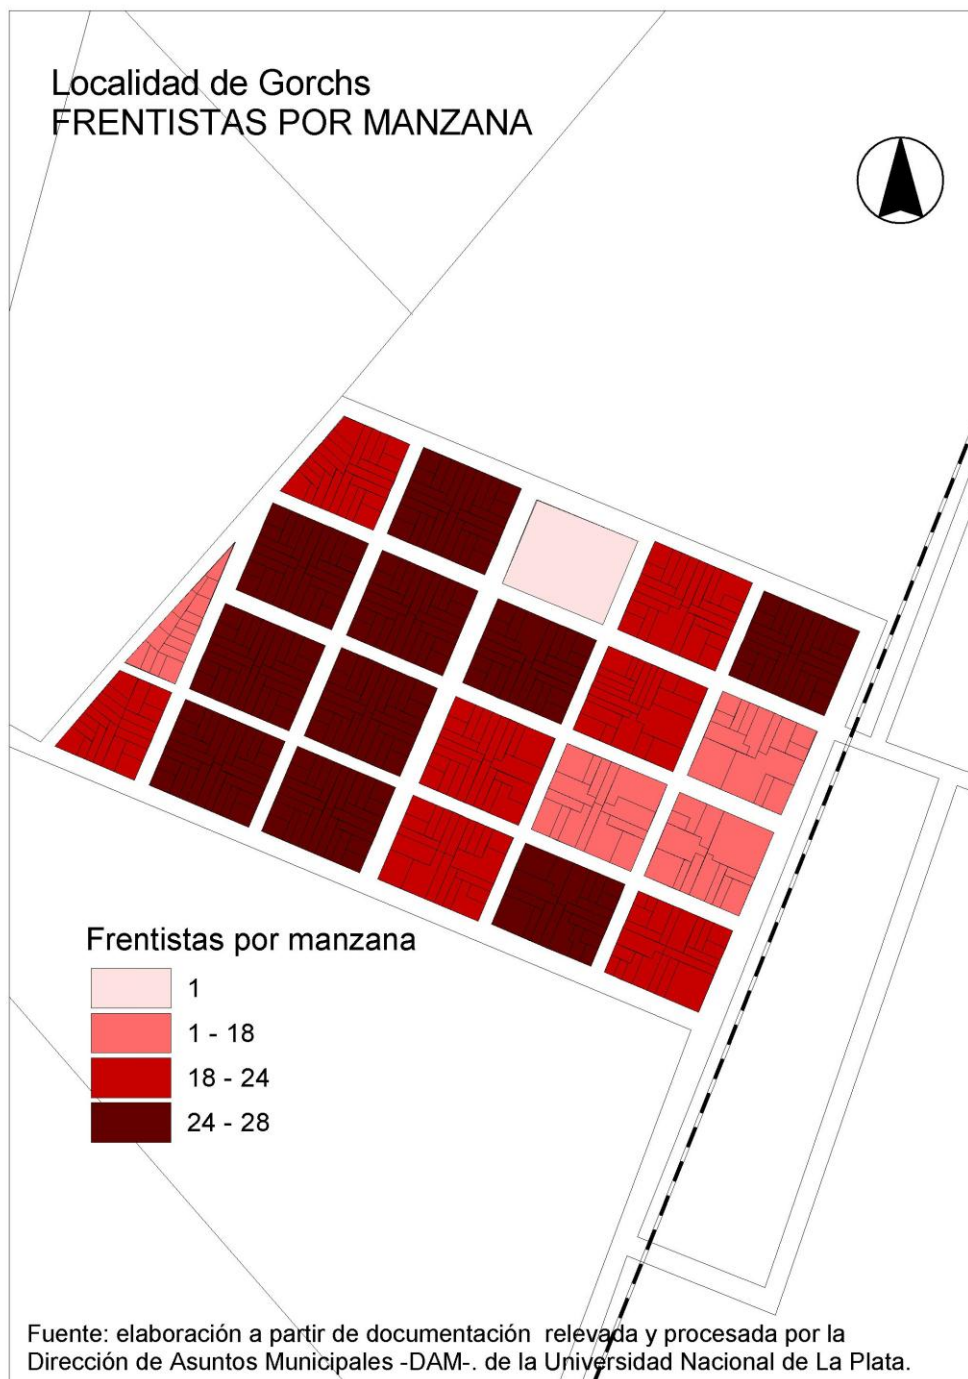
Localidad de Gorchs
FRENTISTAS POR MANZANA

Frentistas por manzana
1
1 - 18
18 - 24
24 - 28

Fuente: elaboración a partir de documentación relevada y procesada por la Dirección de Asuntos Municipales -DAM-. de la Universidad Nacional de La Plata.